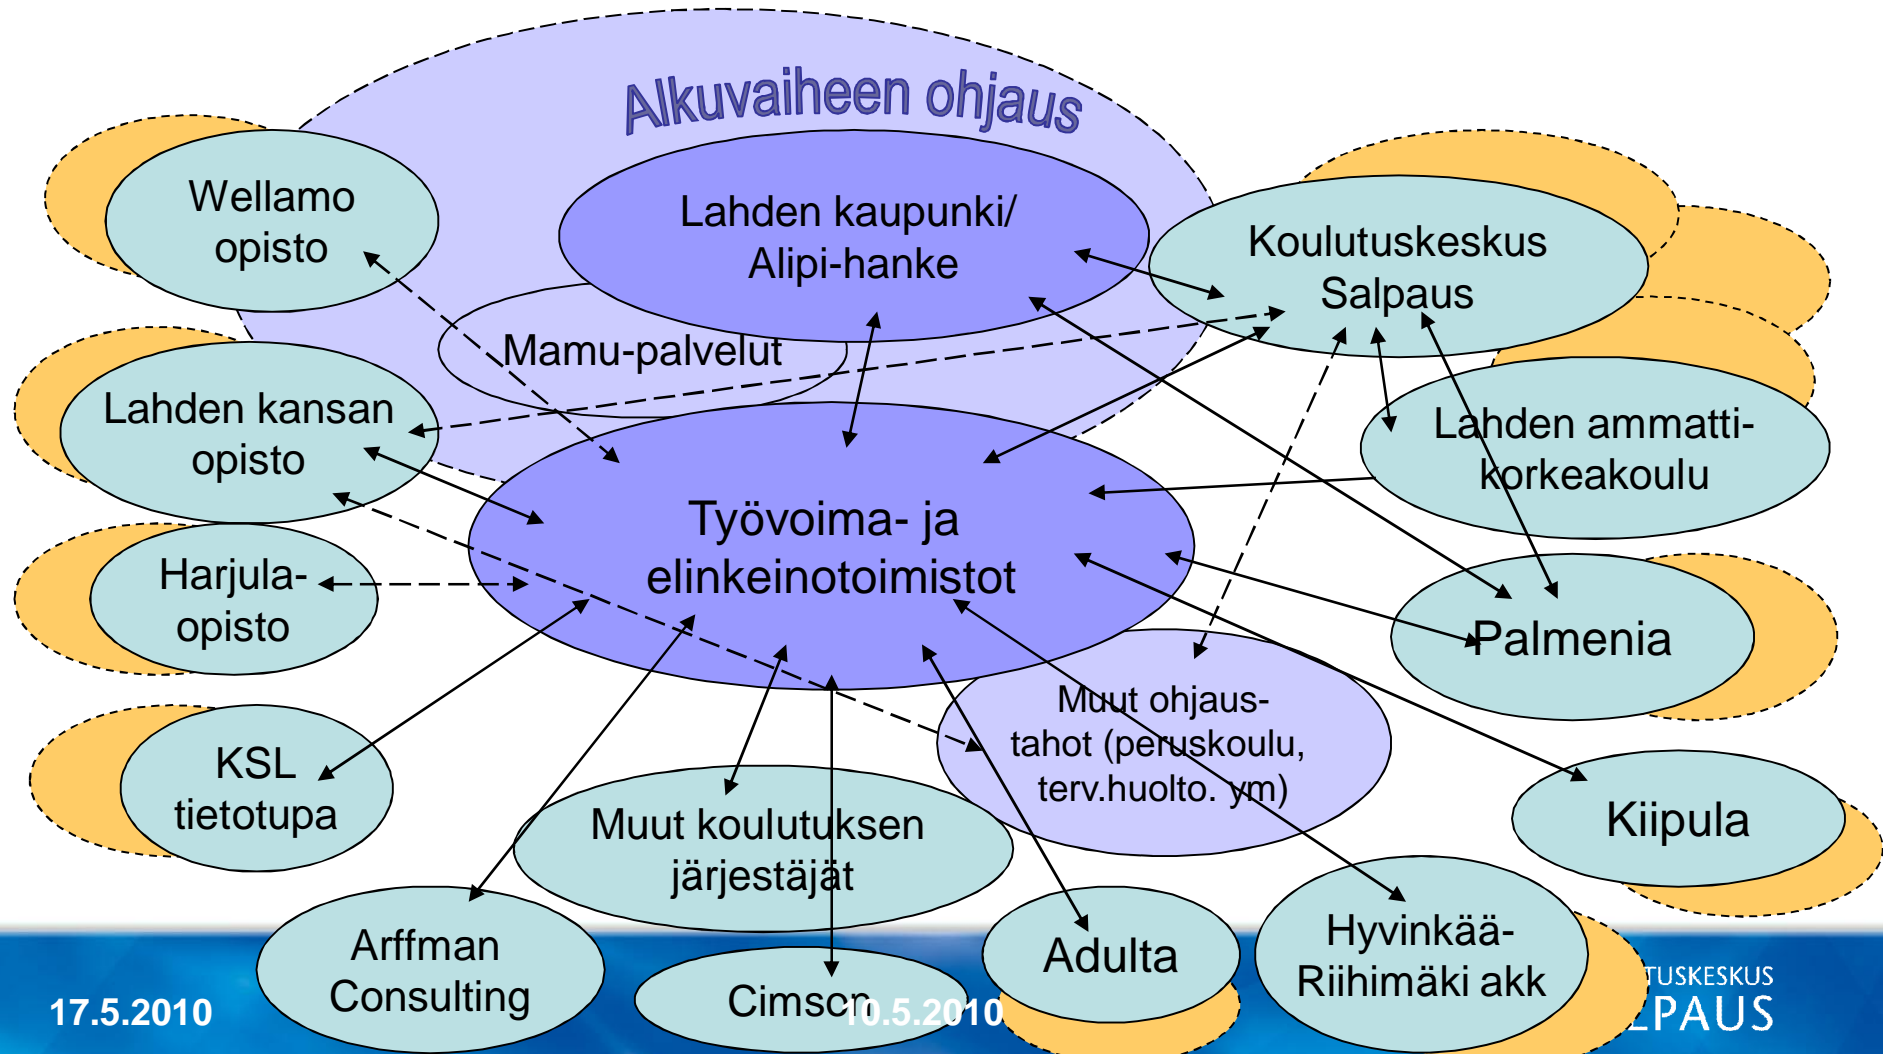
Alkuvaiheen ohjaus

Wellamo opisto

Lahden kaupunki/ Alipi-hanke

Koulutuskeskus Salpaus

Mamu-palvelut

Lahden kansan opisto

Lahden ammattikorkeakoulu

Työvoima- ja elinkeinotoimistot

Harjula-opisto

Palmenia

Muut ohjaus-tahot (peruskoulu, terv.huolto. ym)

KSL tietotupa

Kiipula

Muut koulutuksen järjestäjät

Arffman Consulting

Adulta

Hyvinkää-Riihimäki akk

Cimson

17.5.2010

10.5.2010

TUSKESKUS
LPAUS